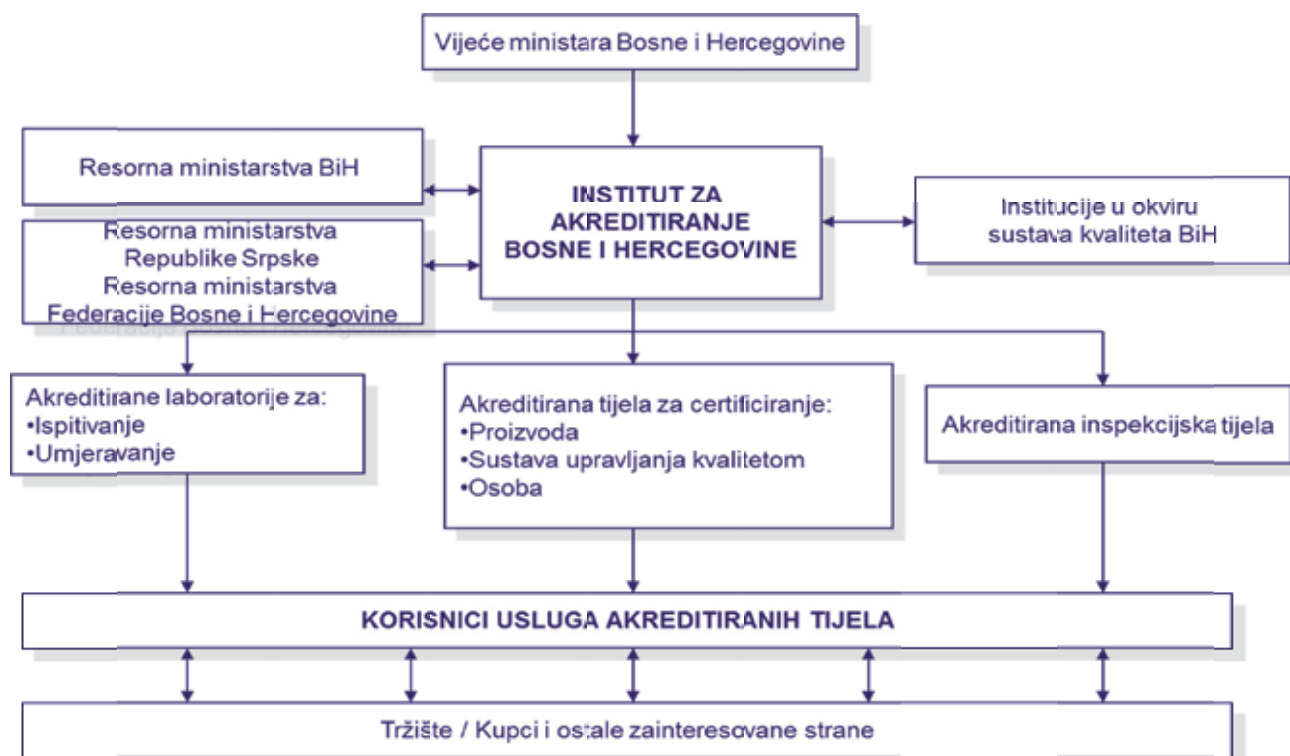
Vijeće ministara Bosne i Hercegovine

Resorna ministarstva BiH

INSTITUT ZA AKREDITIRANJE BOSNE I HERCEGOVINE

Institucije u okviru sustava kvaliteta BiH

Resorna ministarstva Republike Srpske
Resorna ministarstva Federacije Bosne i Hercegovine

Akreditirane laboratorije za:
•Ispitivanje
•Umjeravanje

Akreditirana tijela za certificiranje:
•Proizvoda
•Sustava upravljanja kvalitetom
•Osoba

Akreditirana inspekcijska tijela

KORISNICI USLUGA AKREDITIRANIH TIJELA

Tržište / Kupci i ostale zainteresovane strane